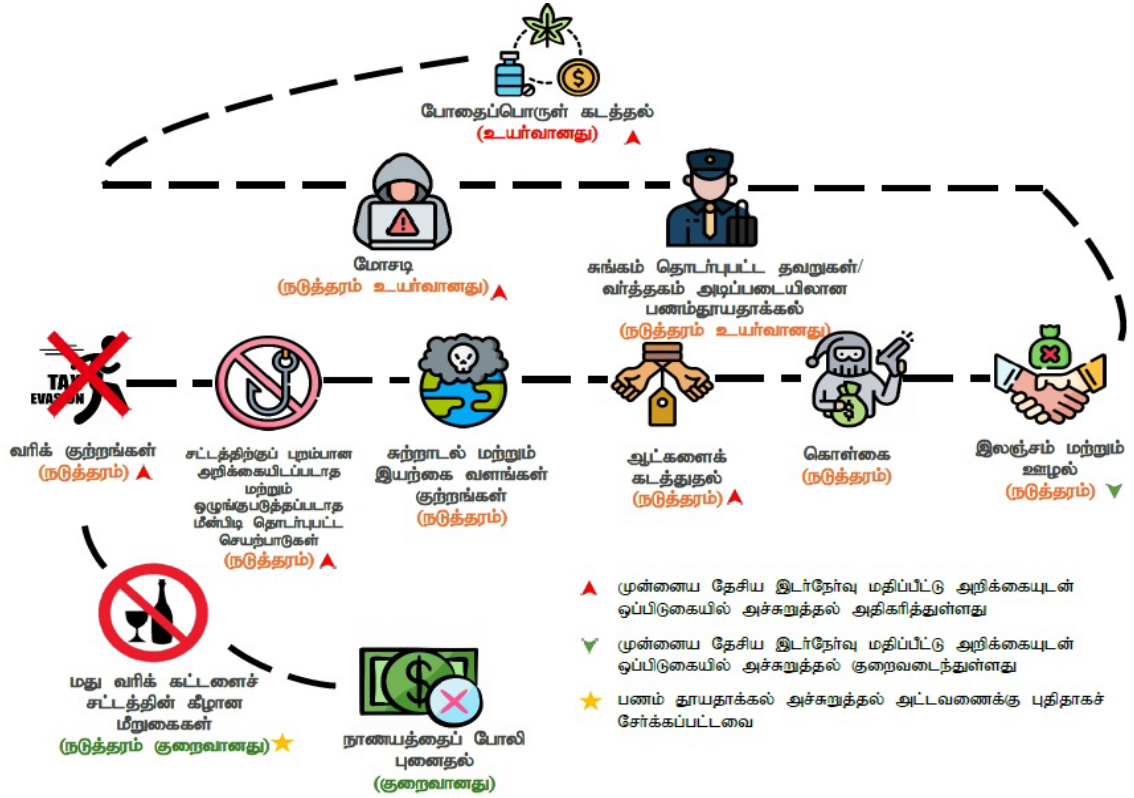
போதைப்பொருள் கடத்தல்
(உயர்வானது)

மோசடி
(நடுத்தரம் உயர்வானது)

சுங்கம் தொடர்புபட்ட தவறுகள்/ வர்த்தகம் அடிப்படையிலான பணம்தூயதாக்கல்
(நடுத்தரம் உயர்வானது)

TAX EVASION

வரிக் குற்றங்கள்
(நடுத்தரம்)

சட்டத்திற்குப் புறம்பான அறிக்கையிடப்படாத மற்றும் ஒழுங்குபடுத்தப்படாத மீன்பிடி தொடர்புபட்ட செயற்பாடுகள்
(நடுத்தரம்)

சுற்றாடல் மற்றும் இயற்கை வளங்கள் குற்றங்கள்
(நடுத்தரம்)

ஆட்களைக் கடத்துதல்
(நடுத்தரம்)

கொள்கை
(நடுத்தரம்)

இலஞ்சம் மற்றும் ஊழல்
(நடுத்தரம்)

மது வரிக் கட்டளைச் சட்டத்தின் கீழான மீறுகைகள்
(நடுத்தரம் குறைவானது)

நாணயத்தைப் போலி புனைதல்
(குறைவானது)

முன்னைய தேசிய இடர்நேர்வு மதிப்பீட்டு அறிக்கையுடன் ஒப்பிடுகையில் அச்சுறுத்தல் அதிகரித்துள்ளது

முன்னைய தேசிய இடர்நேர்வு மதிப்பீட்டு அறிக்கையுடன் ஒப்பிடுகையில் அச்சுறுத்தல் குறைவடைந்துள்ளது

பணம் தூயதாக்கல் அச்சுறுத்தல் அட்டவணைக்கு புதிதாகச் சேர்க்கப்பட்டவை